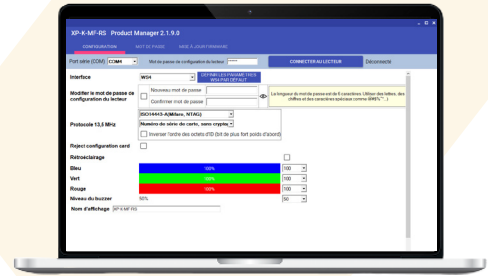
XP-K-MF-RS Product Manager 2.1.9.0

CONFIGURATION MOT DE PASSE MISE À JOUR FIRMWARE

Port série (COM) COM4 Mot de passe de configuration du lecteur CONNECTER AU LECTEUR Déconnecté

Interface WS4 DÉFINIR LES PARAMÈTRES WS4 PAR DÉFAUT

Modifier le mot de passe de configuration du lecteur Nouveau mot de passe Confirmer mot de passe La longueur du mot de passe est de 6 caractères. Utiliser des lettres, des chiffres et des caractères spéciaux comme $!#&%*...)

Protocole 13,5 MHz ISO14443-A(Mifare, NTAG) Numéro de série de carte, sans crypto Inverser l'ordre des octets d'ID (bit de plus fort poids d'abord)

Reject configuration card

Rétroéclairage

Bleu 100% 100
Vert 100% 100
Rouge 100% 100

Niveau du buzzer 50% 50

Nom d'affichage XP-K-MF-RS